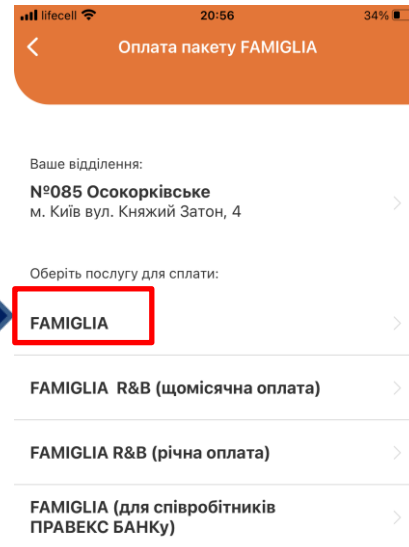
lifecell 20:56 34%

Оплата пакету FAMIGLIA

Ваше відділення:

№085 Осокорківське
м. Київ вул. Княжий Затон, 4

Оберіть послугу для сплати:

FAMIGLIA

FAMIGLIA R&B (щомісячна оплата)

FAMIGLIA R&B (річна оплата)

FAMIGLIA (для співробітників ПРАВЕКС БАНКу)